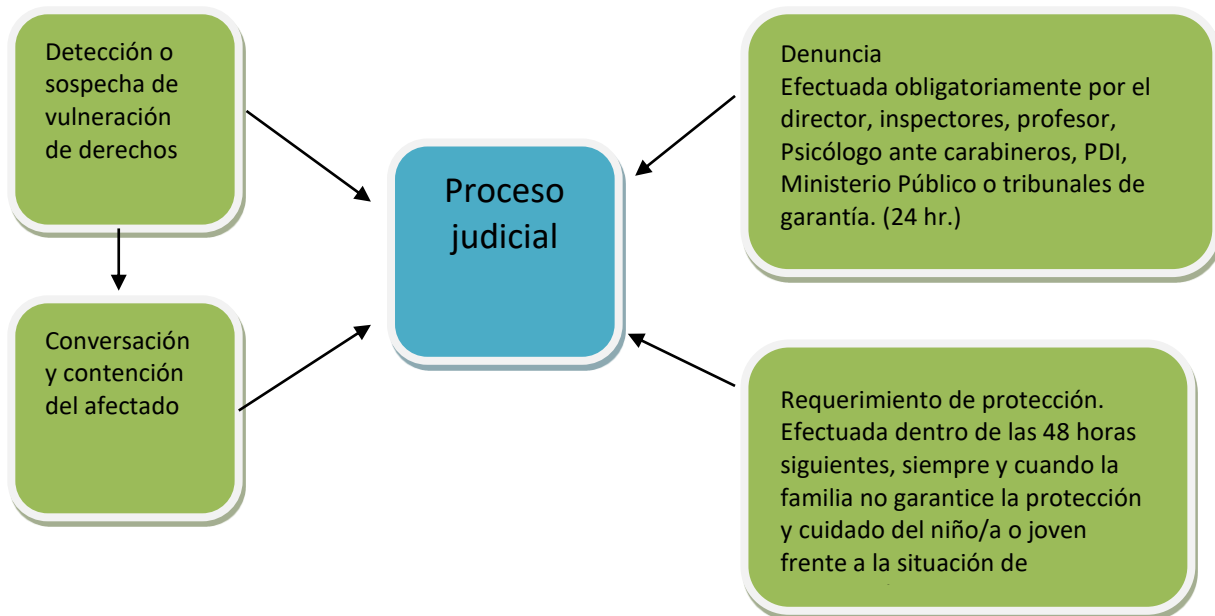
Detección o sospecha de vulneración de derechos

Conversación y contención del afectado

Proceso judicial

Denuncia
Efectuada obligatoriamente por el director, inspectores, profesor, Psicólogo ante carabineros, PDI, Ministerio Público o tribunales de garantía. (24 hr.)

Requerimiento de protección.
Efectuada dentro de las 48 horas siguientes, siempre y cuando la familia no garantice la protección y cuidado del niño/a o joven frente a la situación de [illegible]